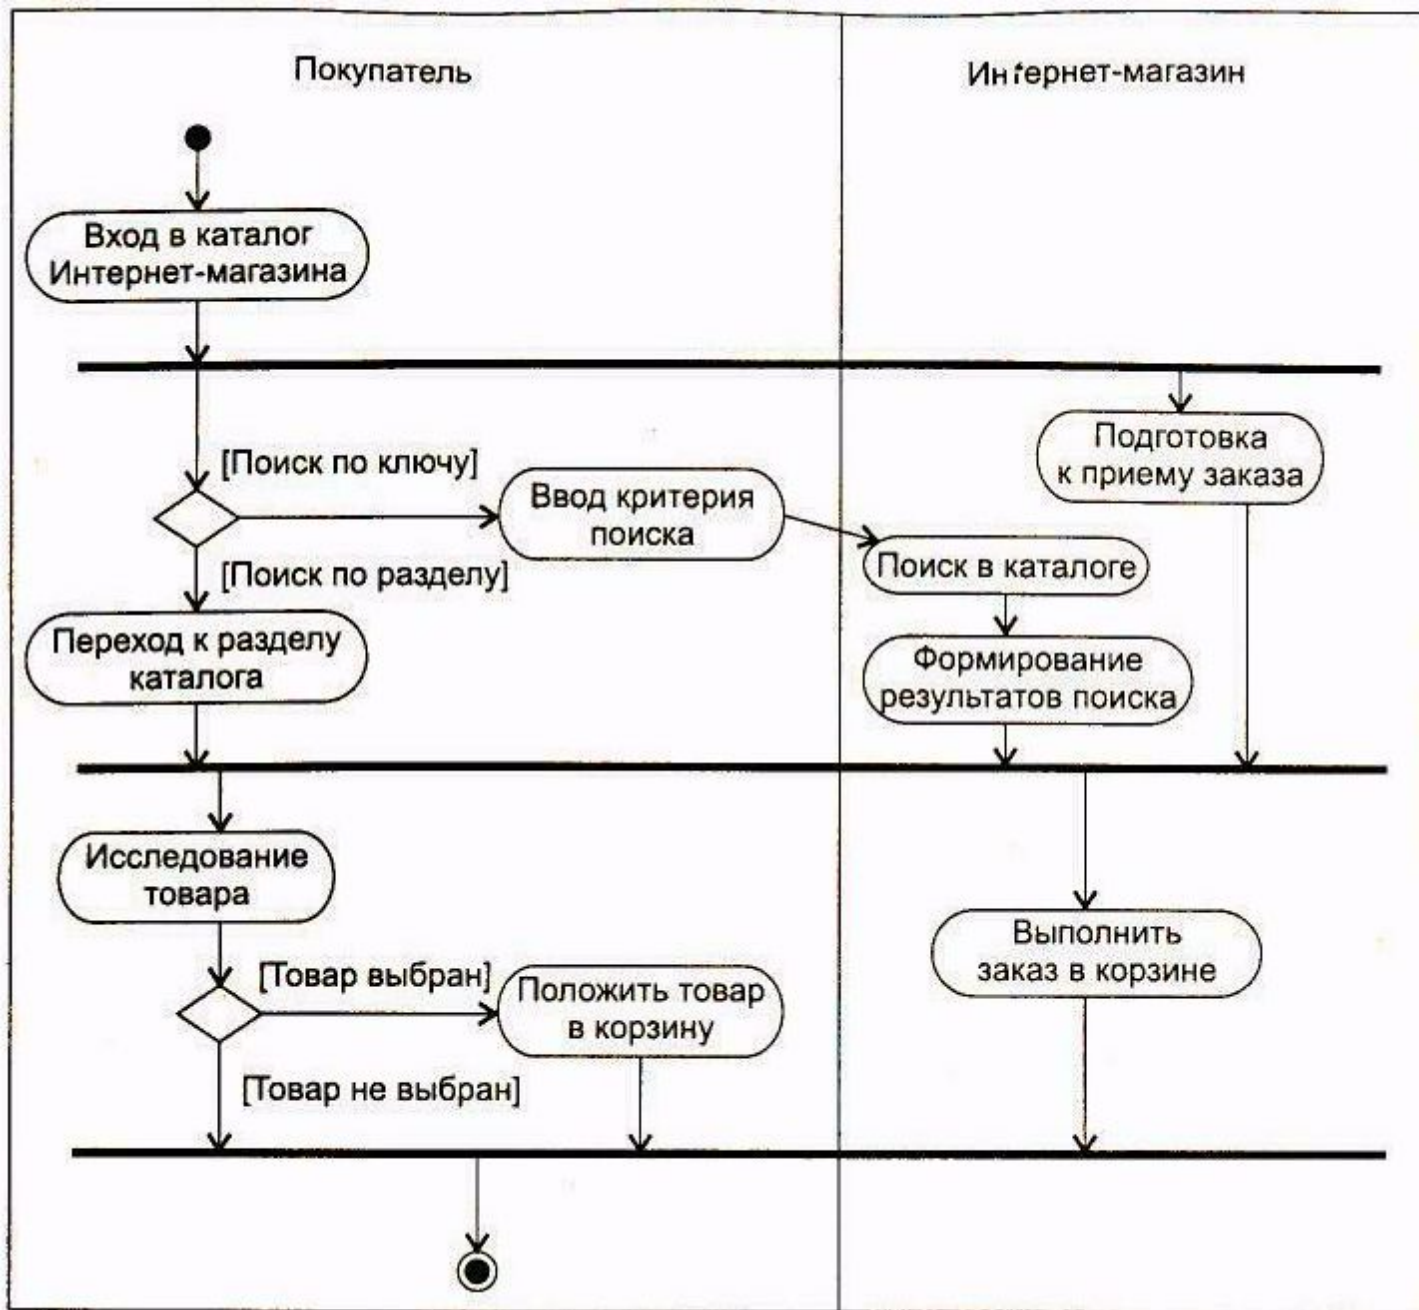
Покупатель

Интернет-магазин

Вход в каталог Интернет-магазина

Подготовка к приему заказа

[Поиск по ключу]

Ввод критерия поиска

Поиск в каталоге

[Поиск по разделу]

Переход к разделу каталога

Формирование результатов поиска

Исследование товара

Выполнить заказ в корзине

[Товар выбран]

Положить товар в корзину

[Товар не выбран]